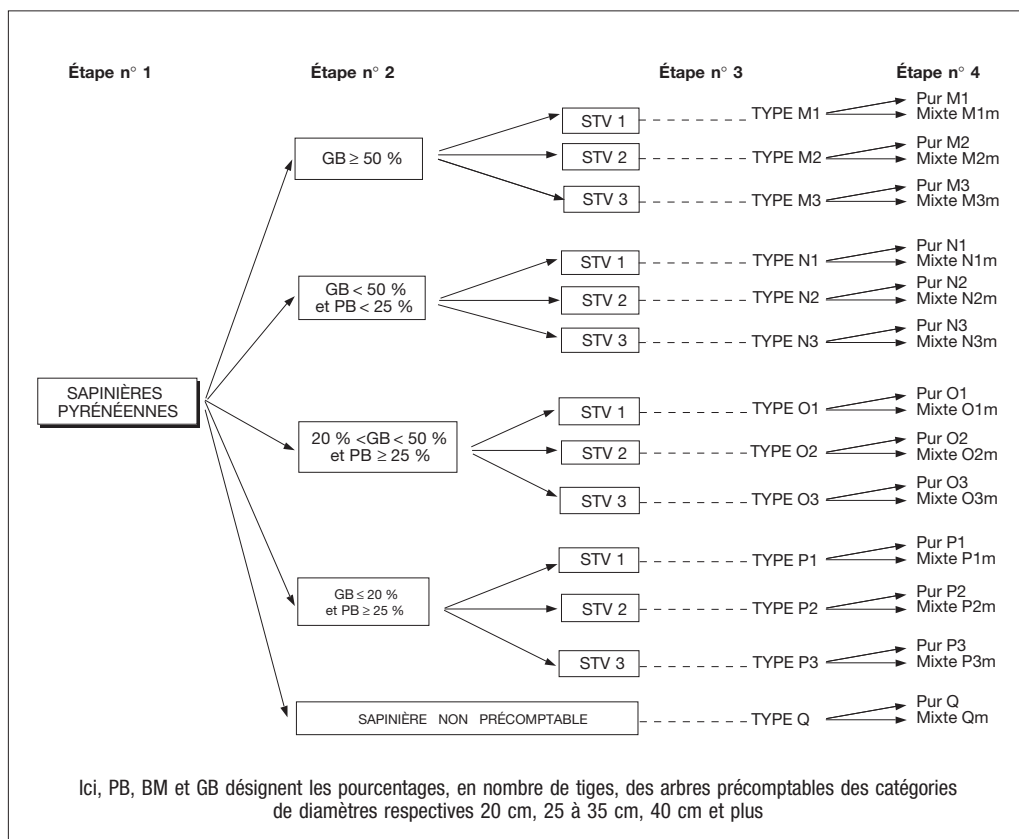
Étape n° 1

Étape n° 2

Étape n° 3

Étape n° 4

SAPINIÈRES PYRÉNÉENNES

GB ≥ 50 %

STV 1 ---------- TYPE M1
Pur M1
Mixte M1m

STV 2 ---------- TYPE M2
Pur M2
Mixte M2m

STV 3 ---------- TYPE M3
Pur M3
Mixte M3m

GB < 50 % et PB < 25 %

STV 1 ---------- TYPE N1
Pur N1
Mixte N1m

STV 2 ---------- TYPE N2
Pur N2
Mixte N2m

STV 3 ---------- TYPE N3
Pur N3
Mixte N3m

20 % <GB < 50 % et PB ≥ 25 %

STV 1 ---------- TYPE O1
Pur O1
Mixte O1m

STV 2 ---------- TYPE O2
Pur O2
Mixte O2m

STV 3 ---------- TYPE O3
Pur O3
Mixte O3m

GB ≤ 20 % et PB ≥ 25 %

STV 1 ---------- TYPE P1
Pur P1
Mixte P1m

STV 2 ---------- TYPE P2
Pur P2
Mixte P2m

STV 3 ---------- TYPE P3
Pur P3
Mixte P3m

SAPINIÈRE NON PRÉCOMPTABLE ---------- TYPE Q
Pur Q
Mixte Qm

Ici, PB, BM et GB désignent les pourcentages, en nombre de tiges, des arbres précomptables des catégories de diamètres respectives 20 cm, 25 à 35 cm, 40 cm et plus